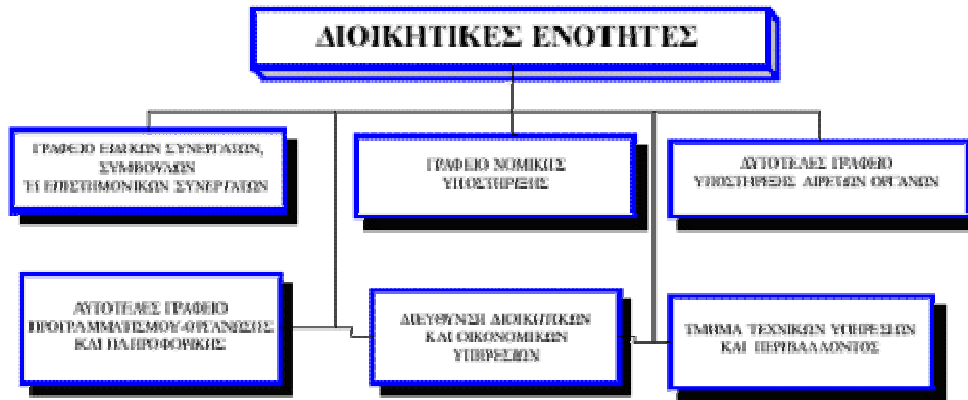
ΔΙΟΙΚΗΤΙΚΕΣ ΕΝΟΤΗΤΕΣ

ΓΡΑΦΕΙΟ ΕΙΔΙΚΩΝ ΣΥΝΕΡΓΑΤΩΝ, ΣΥΜΒΟΥΛΩΝ Ή ΕΠΙΣΤΗΜΟΝΙΚΩΝ ΣΥΝΕΡΓΑΤΩΝ

ΓΡΑΦΕΙΟ ΝΟΜΙΚΗΣ ΥΠΟΣΤΗΡΙΞΗΣ

ΑΥΤΟΤΕΛΕΣ ΓΡΑΦΕΙΟ ΥΠΟΣΤΗΡΙΞΗΣ ΑΙΡΕΤΩΝ ΟΡΓΑΝΩΝ

ΑΥΤΟΤΕΛΕΣ ΓΡΑΦΕΙΟ ΠΡΟΓΡΑΜΜΑΤΙΣΜΟΥ-ΟΡΓΑΝΩΣΗΣ ΚΑΙ ΠΛΗΡΟΦΟΡΙΚΗΣ

ΔΙΕΥΘΥΝΣΗ ΔΙΟΙΚΗΤΙΚΩΝ ΚΑΙ ΟΙΚΟΝΟΜΙΚΩΝ ΥΠΗΡΕΣΙΩΝ

ΤΜΗΜΑ ΤΕΧΝΙΚΩΝ ΥΠΗΡΕΣΙΩΝ ΚΑΙ ΠΕΡΙΒΑΛΛΟΝΤΟΣ